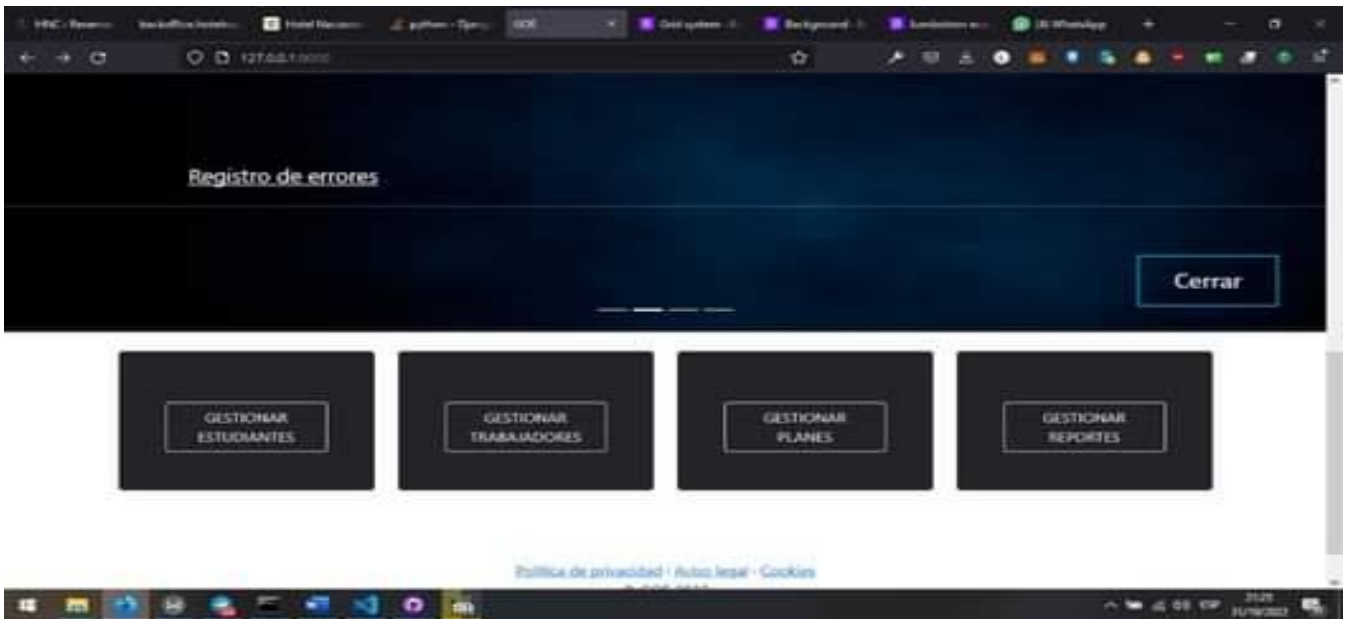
HNC - Reserva | backoffice.hotel | Hotel Nacional | python - Djang | GOE | Grid system | Background | Sombreado | (8) WhatsApp

127.0.0.1:8000

Registro de errores

Cerrar

GESTIONAR ESTUDIANTES

GESTIONAR TRABAJADORES

GESTIONAR PLANES

GESTIONAR REPORTES

Política de privacidad · Aviso legal · Cookies

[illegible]

ESP 21:25 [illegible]